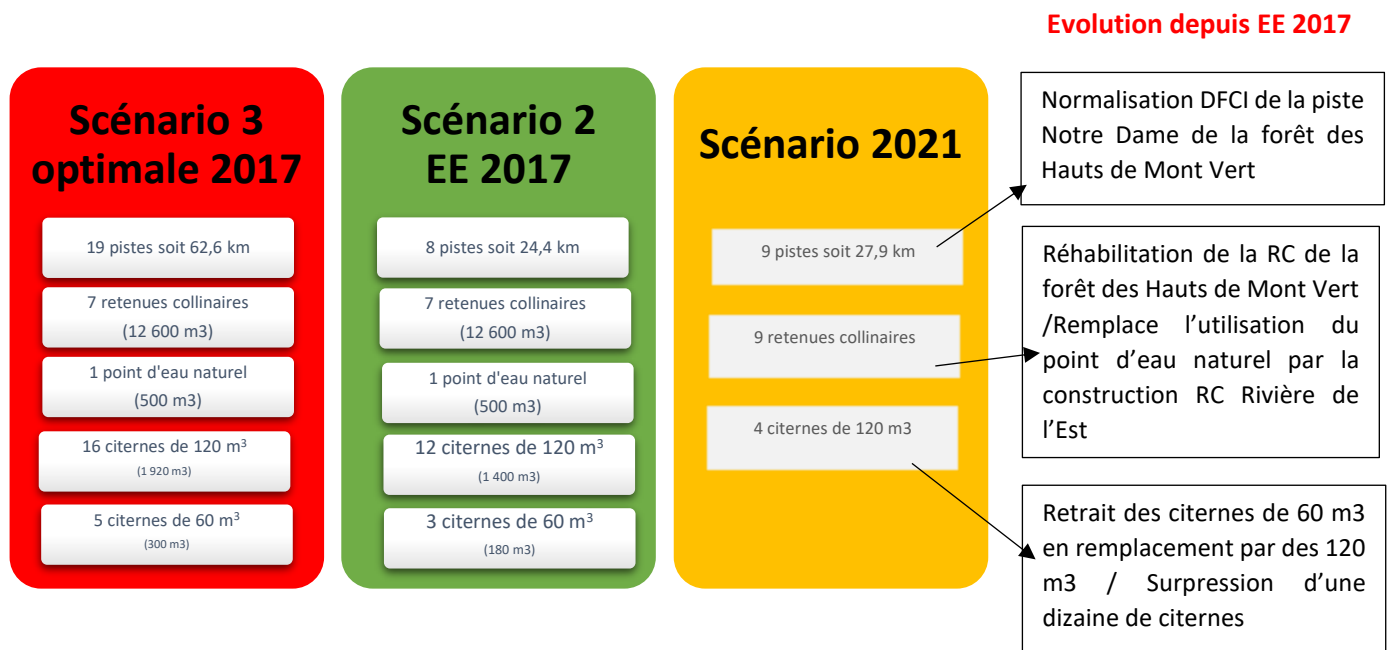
Evolution depuis EE 2017

Scénario 3 optimale 2017

19 pistes soit 62,6 km

7 retenues collinaires (12 600 m3)

1 point d'eau naturel (500 m3)

16 citernes de 120 m$^3$ (1 920 m3)

5 citernes de 60 m$^3$ (300 m3)

Scénario 2 EE 2017

8 pistes soit 24,4 km

7 retenues collinaires (12 600 m3)

1 point d'eau naturel (500 m3)

12 citernes de 120 m$^3$ (1 400 m3)

3 citernes de 60 m$^3$ (180 m3)

Scénario 2021

9 pistes soit 27,9 km

9 retenues collinaires

4 citernes de 120 m3

Normalisation DFCI de la piste Notre Dame de la forêt des Hauts de Mont Vert

Réhabilitation de la RC de la forêt des Hauts de Mont Vert /Remplace l'utilisation du point d'eau naturel par la construction RC Rivière de l'Est

Retrait des citernes de 60 m3 en remplacement par des 120 m3 / Surpression d'une dizaine de citernes